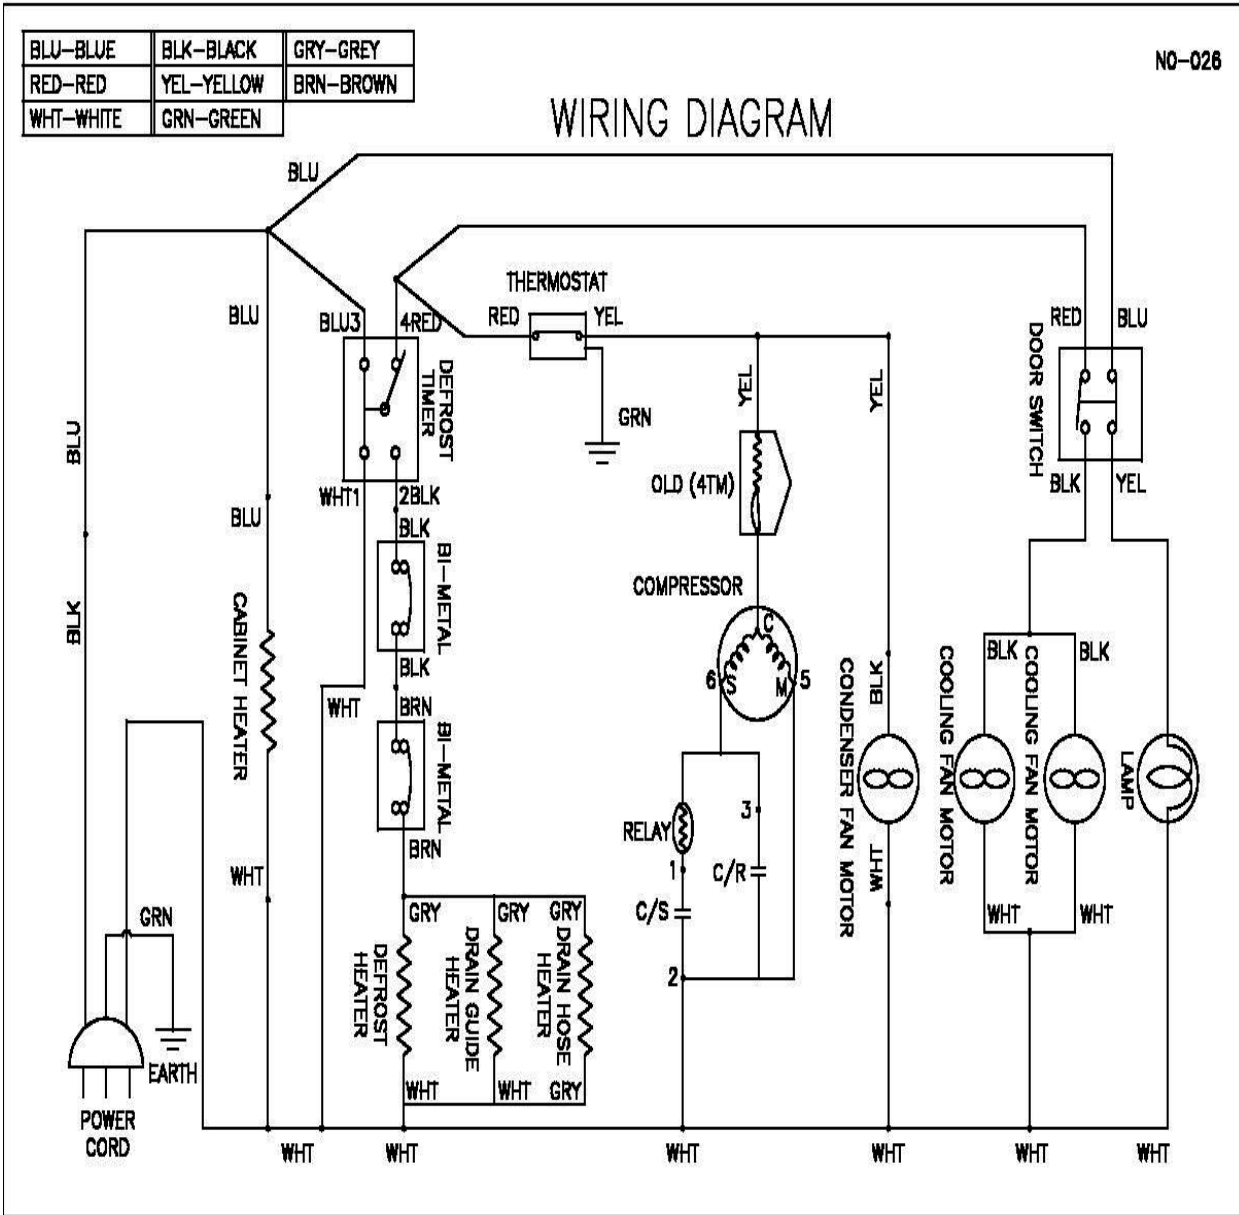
| BLU-BLUE | BLK-BLACK | GRY-GREY |
|---|---|---|
| RED-RED | YEL-YELLOW | BRN-BROWN |
| WHT-WHITE | GRN-GREEN | |

NO-026

WIRING DIAGRAM

BLU

BLU

BLU3

4RED

DEFROST TIMER

THERMOSTAT

RED

YEL

GRN

RED

BLU

DOOR SWITCH

BLK

YEL

YEL

YEL

BLU

BLU

WHT1

2BLK

BLK

BI-METAL

BLK

OLD (4TM)

COMPRESSOR

C

6

S

M

5

BLK

CABINET HEATER

WHT

BRN

BI-METAL

BRN

BLK

CONDENSER FAN MOTOR

COOLING FAN MOTOR

BLK

COOLING FAN MOTOR

BLK

LAMP

RELAY

3

1

C/R

C/S

2

WHT

WHT

WHT

WHT

GRY

GRY

GRY

DEFROST HEATER

DRAIN GUIDE HEATER

DRAIN HOSE HEATER

GRN

EARTH

WHT

WHT

GRY

POWER CORD

WHT

WHT

WHT

WHT

WHT

WHT